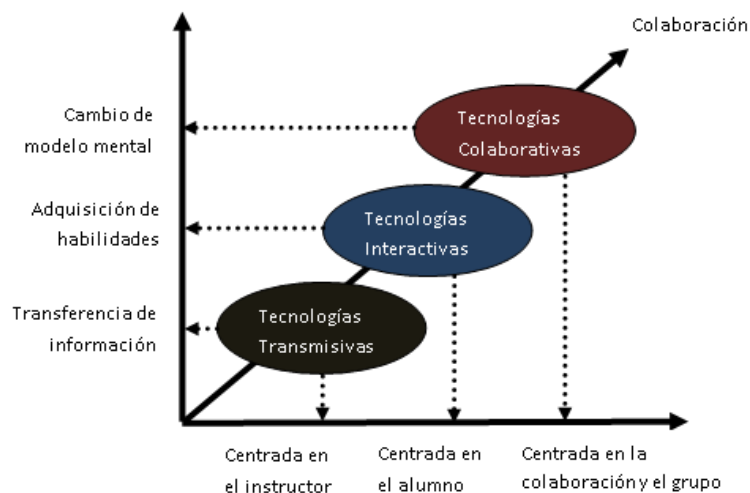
Colaboración

Cambio de modelo mental

Adquisición de habilidades

Transferencia de información

Tecnologías Colaborativas

Tecnologías Interactivas

Tecnologías Transmisivas

Centrada en el instructor

Centrada en el alumno

Centrada en la colaboracióny el grupo